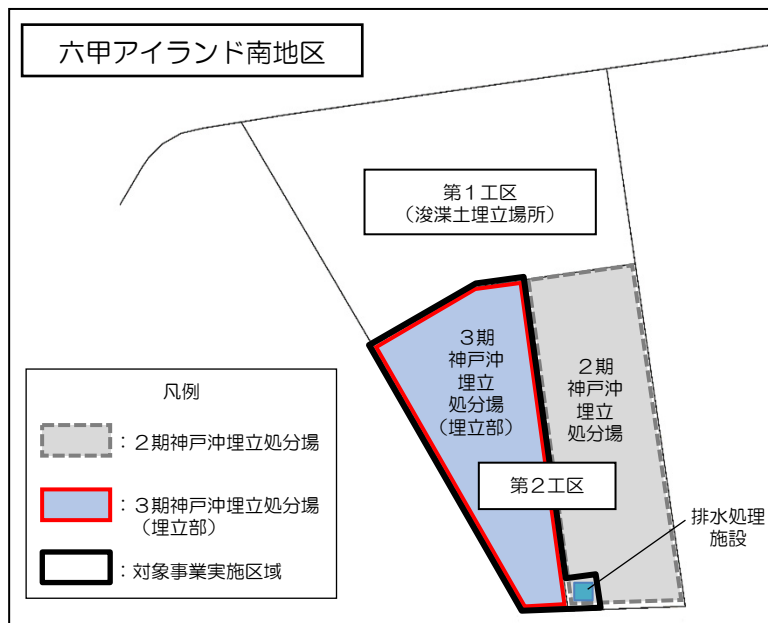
六甲アイランド南地区

第１工区
（浚渫土埋立場所）

３期
神戸沖
埋立
処分場
（埋立部）

２期
神戸沖
埋立
処分場

第２工区

排水処理
施設

凡例

：２期神戸沖埋立処分場

：３期神戸沖埋立処分場
（埋立部）

：対象事業実施区域